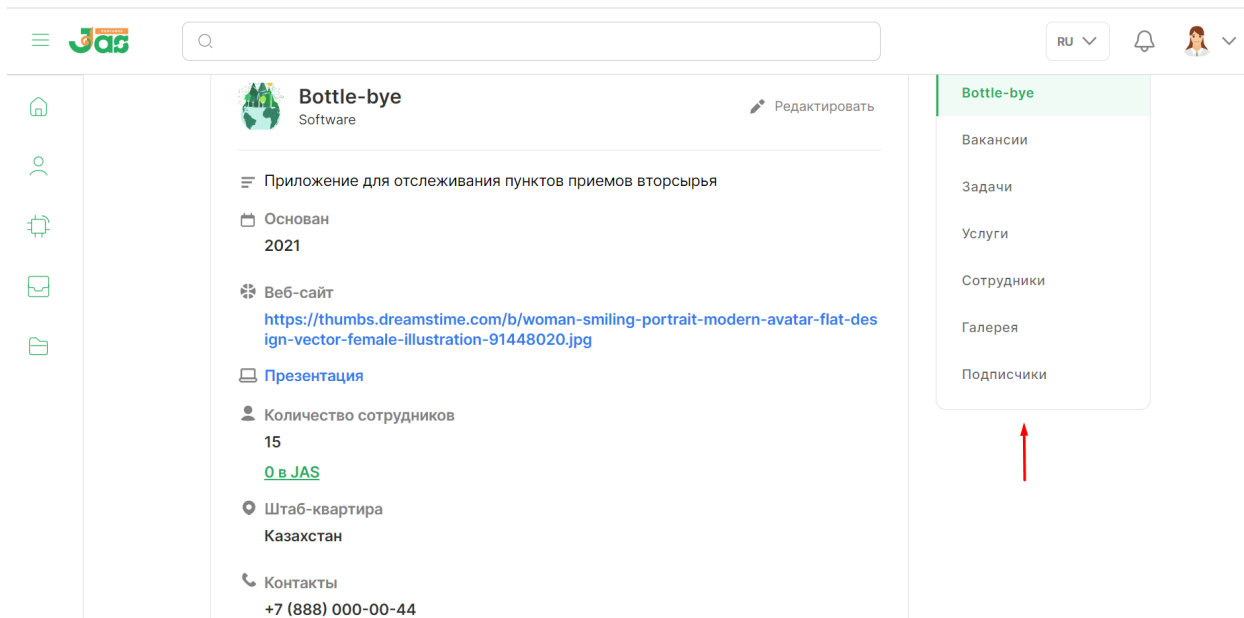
JAS

RU

Bottle-bye
Software

Редактировать

Приложение для отслеживания пунктов приемов вторсырья

Основан
2021

Веб-сайт
https://thumbs.dreamstime.com/b/woman-smiling-portrait-modern-avatar-flat-design-vector-female-illustration-91448020.jpg

Презентация

Количество сотрудников
15
0 в JAS

Штаб-квартира
Казахстан

Контакты
+7 (888) 000-00-44

Bottle-bye
Вакансии
Задачи
Услуги
Сотрудники
Галерея
Подписчики